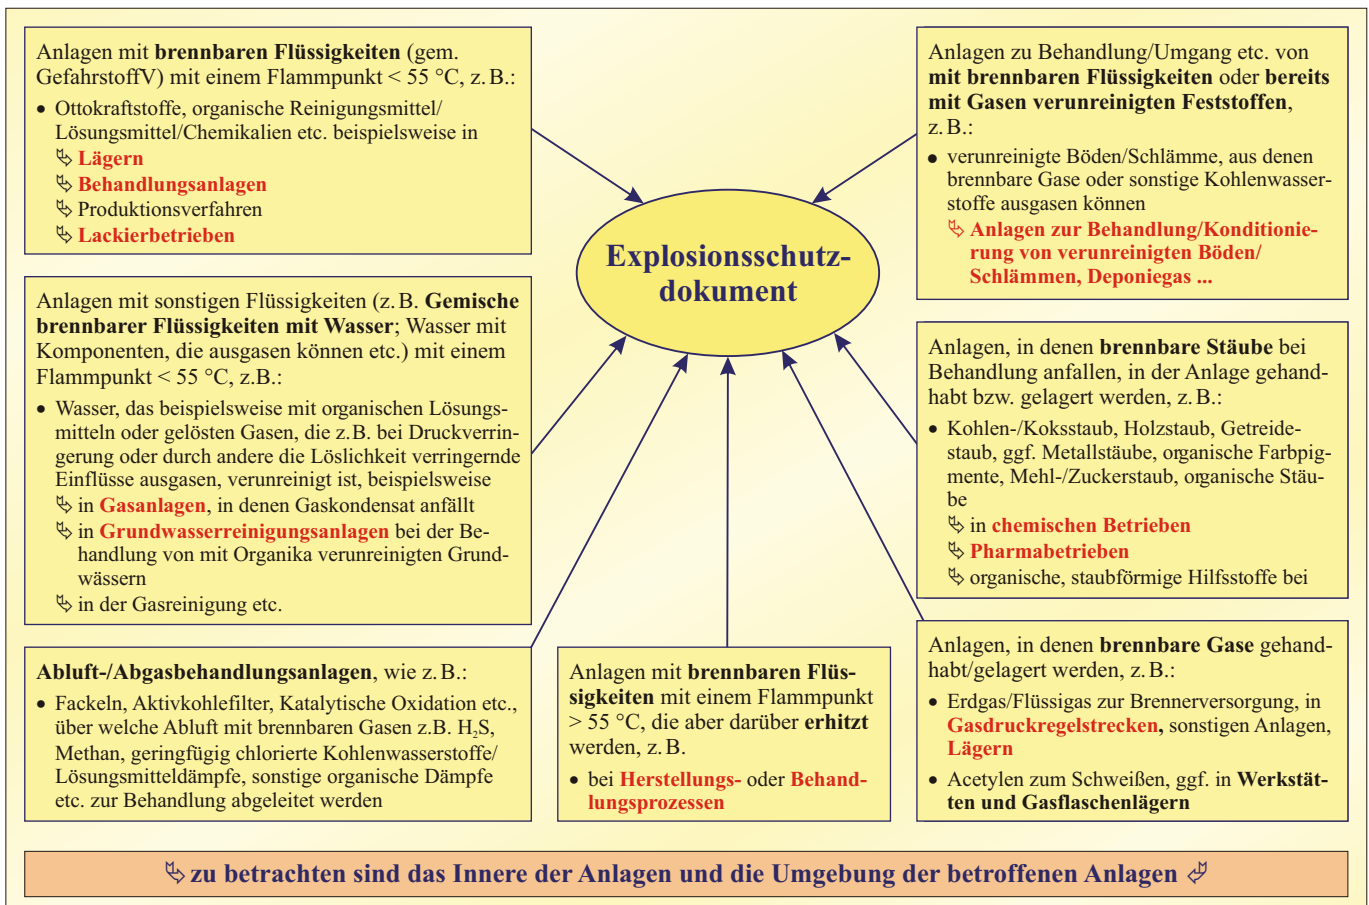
Anlagen mit brennbaren Flüssigkeiten (gem. GefahrstoffV) mit einem Flammpunkt < 55 °C, z. B.:

- Ottokraftstoffe, organische Reinigungsmittel/Lösungsmittel/Chemikalien etc. beispielsweise in
  ↳ Lägern
  ↳ Behandlungsanlagen
  ↳ Produktionsverfahren
  ↳ Lackierbetrieben

Anlagen zu Behandlung/Umgang etc. von mit brennbaren Flüssigkeiten oder bereits mit Gasen verunreinigten Feststoffen, z. B.:

- verunreinigte Böden/Schlämme, aus denen brennbare Gase oder sonstige Kohlenwasserstoffe ausgasen können
  ↳ Anlagen zur Behandlung/Konditionierung von verunreinigten Böden/Schlämmen, Deponiegas ...

Explosionsschutzdokument

Anlagen mit sonstigen Flüssigkeiten (z. B. Gemische brennbarer Flüssigkeiten mit Wasser; Wasser mit Komponenten, die ausgasen können etc.) mit einem Flammpunkt < 55 °C, z.B.:

- Wasser, das beispielsweise mit organischen Lösungsmitteln oder gelösten Gasen, die z.B. bei Druckverringerung oder durch andere die Löslichkeit verringernde Einflüsse ausgasen, verunreinigt ist, beispielsweise
  ↳ in Gasanlagen, in denen Gaskondensat anfällt
  ↳ in Grundwasserreinigungsanlagen bei der Behandlung von mit Organika verunreinigten Grundwässern
  ↳ in der Gasreinigung etc.

Anlagen, in denen brennbare Stäube bei Behandlung anfallen, in der Anlage gehandhabt bzw. gelagert werden, z. B.:

- Kohlen-/Koksstaub, Holzstaub, Getreidestaub, ggf. Metallstäube, organische Farbpigmente, Mehl-/Zuckerstaub, organische Stäube
  ↳ in chemischen Betrieben
  ↳ Pharmabetrieben
  ↳ organische, staubförmige Hilfsstoffe bei

Abluft-/Abgasbehandlungsanlagen, wie z. B.:

- Fackeln, Aktivkohlefilter, Katalytische Oxidation etc., über welche Abluft mit brennbaren Gasen z.B. $H_2S$, Methan, geringfügig chlorierte Kohlenwasserstoffe/Lösungsmitteldämpfe, sonstige organische Dämpfe etc. zur Behandlung abgeleitet werden

Anlagen mit brennbaren Flüssigkeiten mit einem Flammpunkt > 55 °C, die aber darüber erhitzt werden, z. B.

- bei Herstellungs- oder Behandlungsprozessen

Anlagen, in denen brennbare Gase gehandhabt/gelagert werden, z. B.:

- Erdgas/Flüssigas zur Brennerversorgung, in Gasdruckregelstrecken, sonstigen Anlagen, Lägern
- Acetylen zum Schweißen, ggf. in Werkstätten und Gasflaschenlägern

↳ zu betrachten sind das Innere der Anlagen und die Umgebung der betroffenen Anlagen ↲